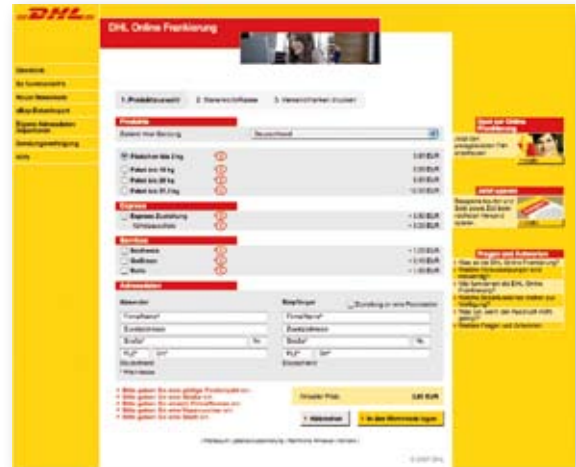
DHL

DHL Online Frankierung

Übersicht

1. Produktauswahl
2. Warenkorbfassung
3. Versandmarken drucken

Produkte

Deutschland

Päckchen bis 2 kg
Paket bis 10 kg
Paket bis 20 kg
Paket bis 31,5 kg

Express

Services

Absender

Empfänger

Firma/Name*
Zusatzadresse
Straße*
Nr.
PLZ*
Ort*

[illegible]

Gesamt Preis

Abbrechen
In den Warenkorb legen

Impressum | Datenschutz | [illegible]

© 2007 DHL

Fragen und Antworten